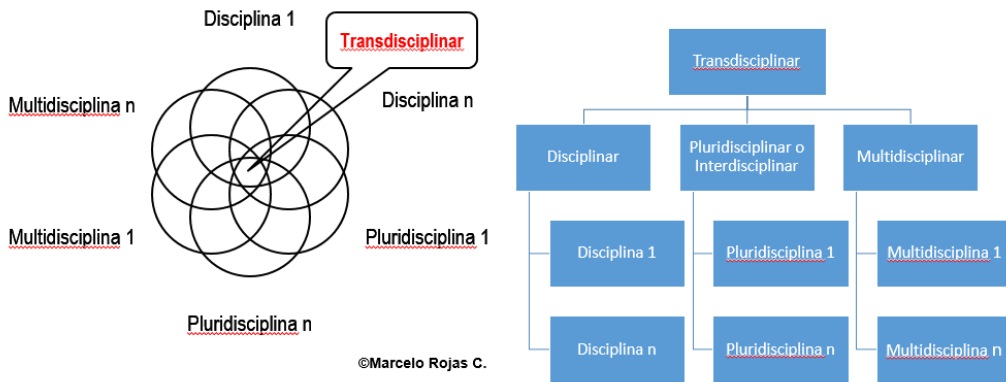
Disciplina 1

Transdisciplinar

Multidisciplina n

Disciplina n

Multidisciplina 1

Pluridisciplina 1

Pluridisciplina n

©Marcelo Rojas C.

Transdisciplinar

Disciplinar

Pluridisciplinar o Interdisciplinar

Multidisciplinar

Disciplina 1

Pluridisciplina 1

Multidisciplina 1

Disciplina n

Pluridisciplina n

Multidisciplina n